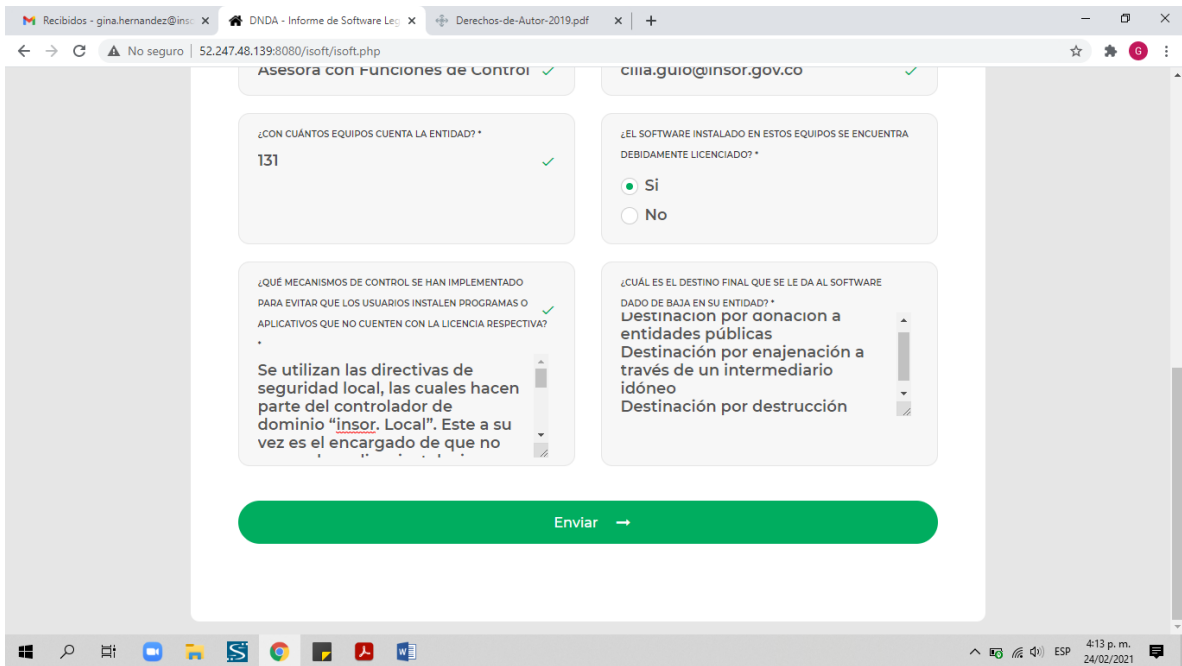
Recibidos - gina.hernandez@inso ×
DNDA - Informe de Software Leg ×
Derechos-de-Autor-2019.pdf ×
+

No seguro | 52.247.48.139:8080/isoft/isoft.php

Asesora con Funciones de Control

cilia.gulo@insor.gov.co

¿CON CUÁNTOS EQUIPOS CUENTA LA ENTIDAD? *

131

¿EL SOFTWARE INSTALADO EN ESTOS EQUIPOS SE ENCUENTRA DEBIDAMENTE LICENCIADO? *

Si

No

¿QUÉ MECANISMOS DE CONTROL SE HAN IMPLEMENTADO PARA EVITAR QUE LOS USUARIOS INSTALEN PROGRAMAS O APLICATIVOS QUE NO CUENTEN CON LA LICENCIA RESPECTIVA? *

Se utilizan las directivas de seguridad local, las cuales hacen parte del controlador de dominio "insor. Local". Este a su vez es el encargado de que no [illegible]

¿CUÁL ES EL DESTINO FINAL QUE SE LE DA AL SOFTWARE DADO DE BAJA EN SU ENTIDAD? *

Destinación por donación a entidades públicas
Destinación por enajenación a través de un intermediario idóneo
Destinación por destrucción

Enviar →

ESP 4:13 p. m. 24/02/2021